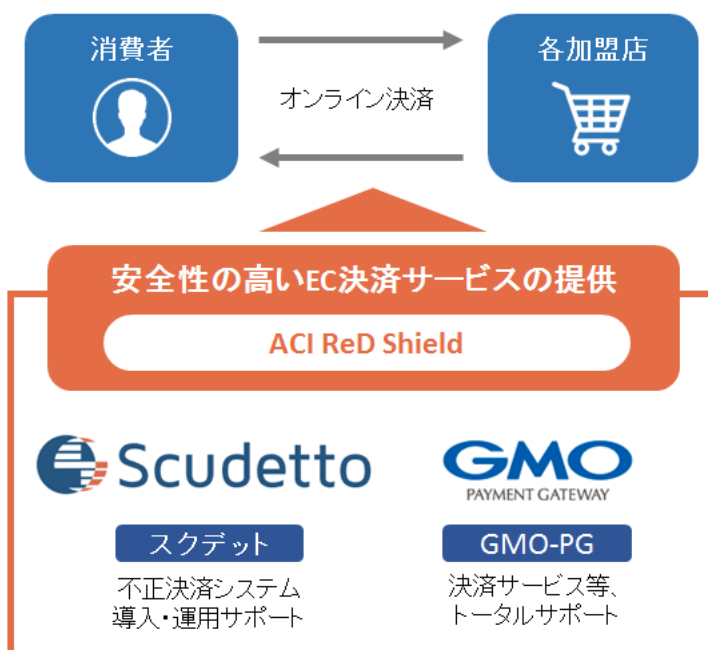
消費者

各加盟店

オンライン決済

安全性の高いEC決済サービスの提供

ACI ReD Shield

Scudetto

GMO
PAYMENT GATEWAY

スクデット

不正決済システム
導入・運用サポート

GMO-PG

決済サービス等、
トータルサポート